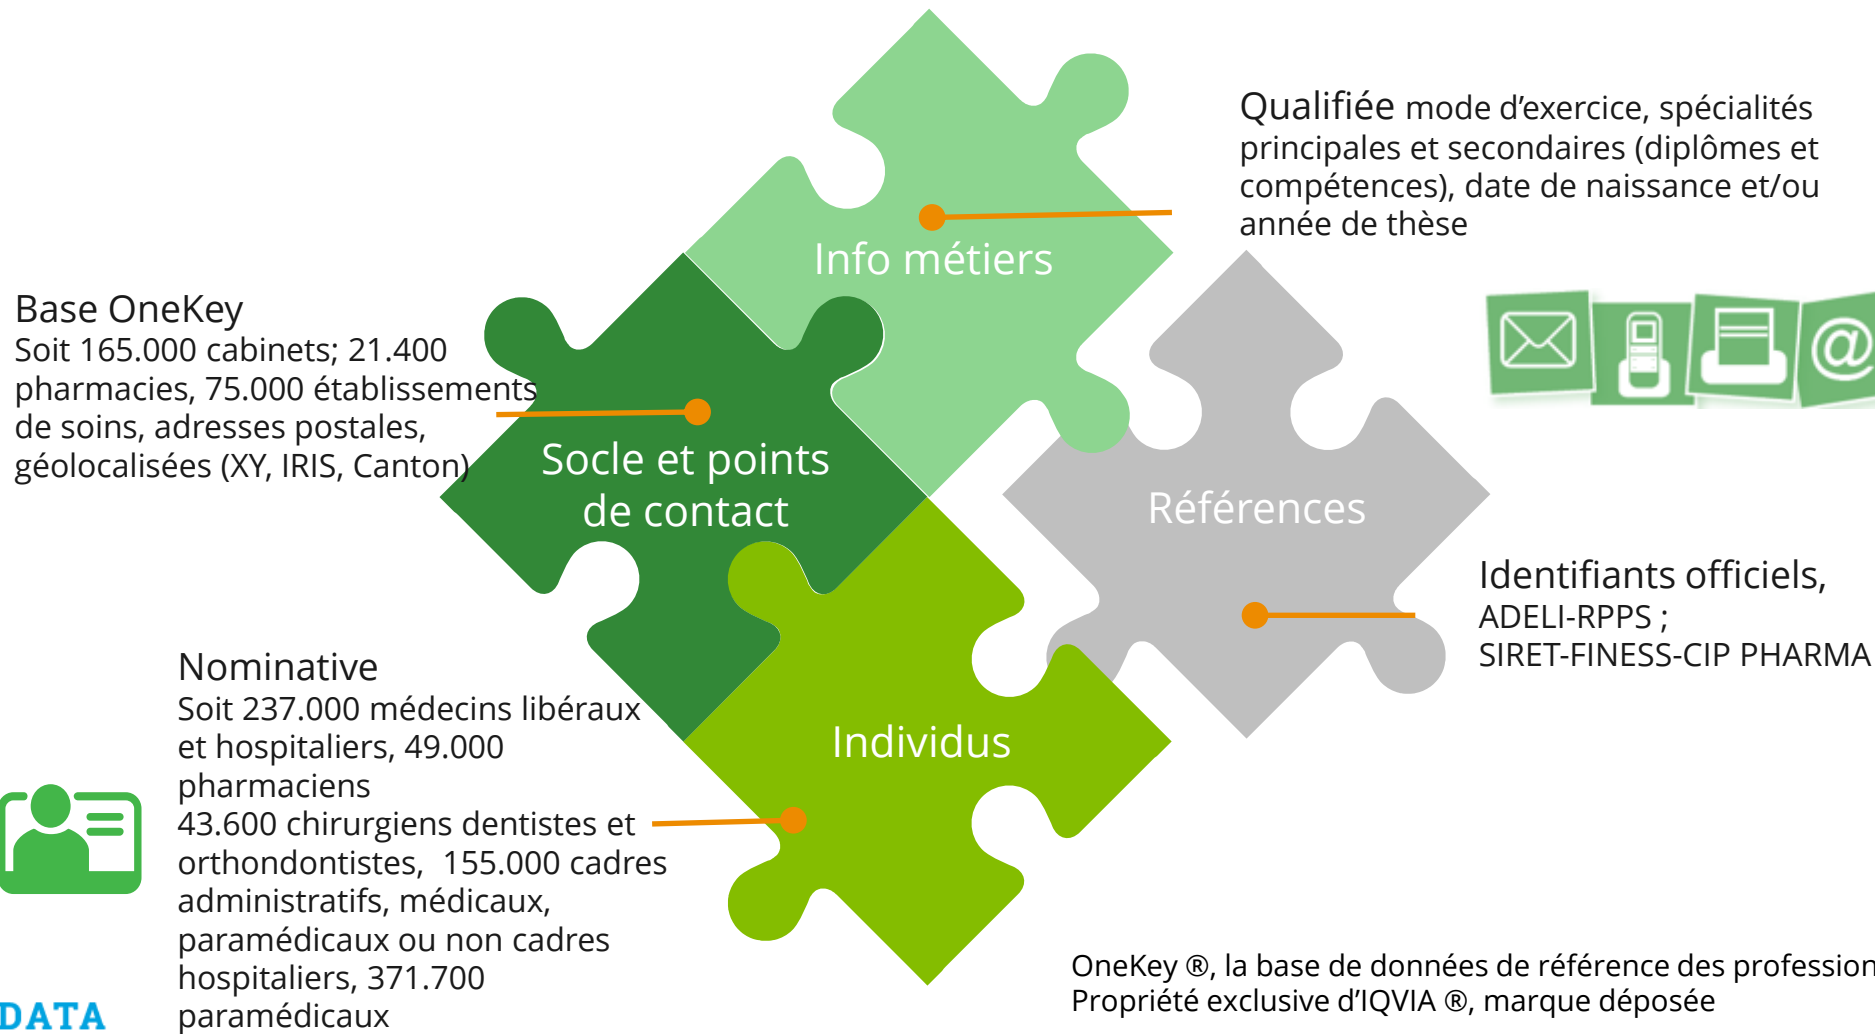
Qualifiée mode d'exercice, spécialités principales et secondaires (diplômes et compétences), date de naissance et/ou année de thèse

Info métiers

Base OneKey
Soit 165.000 cabinets; 21.400 pharmacies, 75.000 établissements de soins, adresses postales, géolocalisées (XY, IRIS, Canton)

Socle et points de contact

Références

Identifiants officiels,
ADELI-RPPS ;
SIRET-FINESS-CIP PHARMA

Individus

Nominative
Soit 237.000 médecins libéraux et hospitaliers, 49.000 pharmaciens
43.600 chirurgiens dentistes et orthondontistes, 155.000 cadres administratifs, médicaux, paramédicaux ou non cadres hospitaliers, 371.700 paramédicaux

DATA

OneKey ®, la base de données de référence des profession
Propriété exclusive d'IQVIA ®, marque déposée